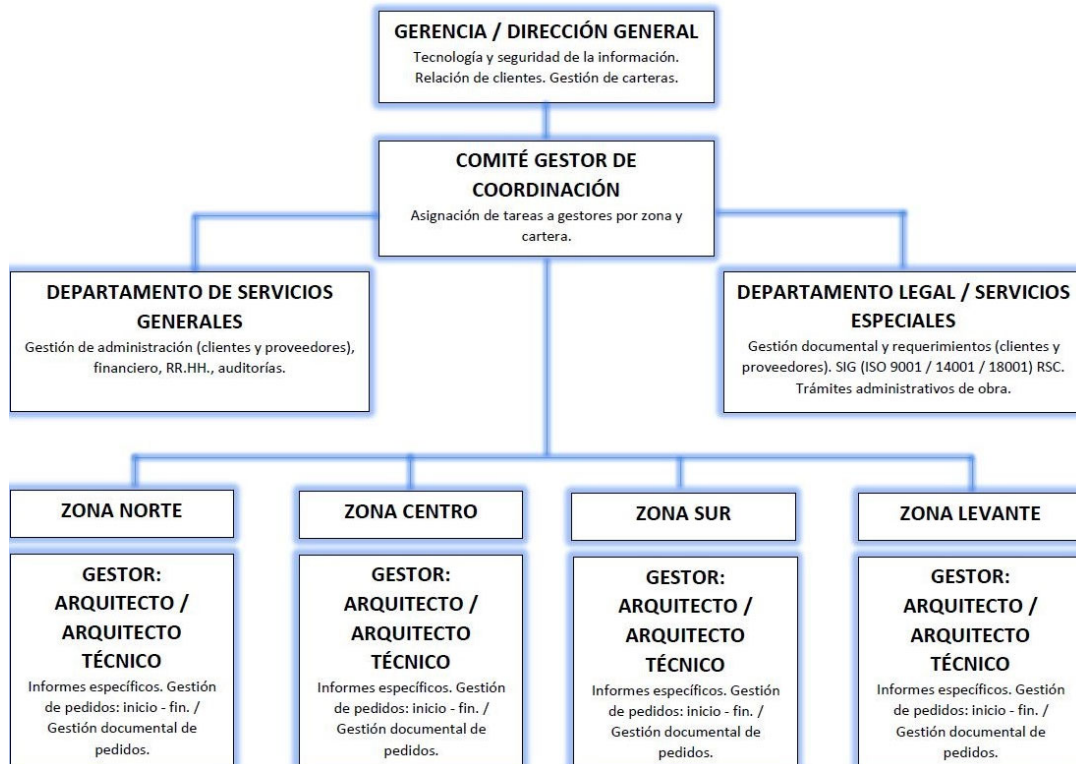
GERENCIA / DIRECCIÓN GENERAL
Tecnología y seguridad de la información. Relación de clientes. Gestión de carteras.

COMITÉ GESTOR DE COORDINACIÓN
Asignación de tareas a gestores por zona y cartera.

DEPARTAMENTO DE SERVICIOS GENERALES
Gestión de administración (clientes y proveedores), financiero, RR.HH., auditorías.

DEPARTAMENTO LEGAL / SERVICIOS ESPECIALES
Gestión documental y requerimientos (clientes y proveedores). SIG (ISO 9001 / 14001 / 18001) RSC. Trámites administrativos de obra.

ZONA NORTE

GESTOR: ARQUITECTO / ARQUITECTO TÉCNICO
Informes específicos. Gestión de pedidos: inicio - fin. / Gestión documental de pedidos.

ZONA CENTRO

GESTOR: ARQUITECTO / ARQUITECTO TÉCNICO
Informes específicos. Gestión de pedidos: inicio - fin. / Gestión documental de pedidos.

ZONA SUR

GESTOR: ARQUITECTO / ARQUITECTO TÉCNICO
Informes específicos. Gestión de pedidos: inicio - fin. / Gestión documental de pedidos.

ZONA LEVANTE

GESTOR: ARQUITECTO / ARQUITECTO TÉCNICO
Informes específicos. Gestión de pedidos: inicio - fin. / Gestión documental de pedidos.